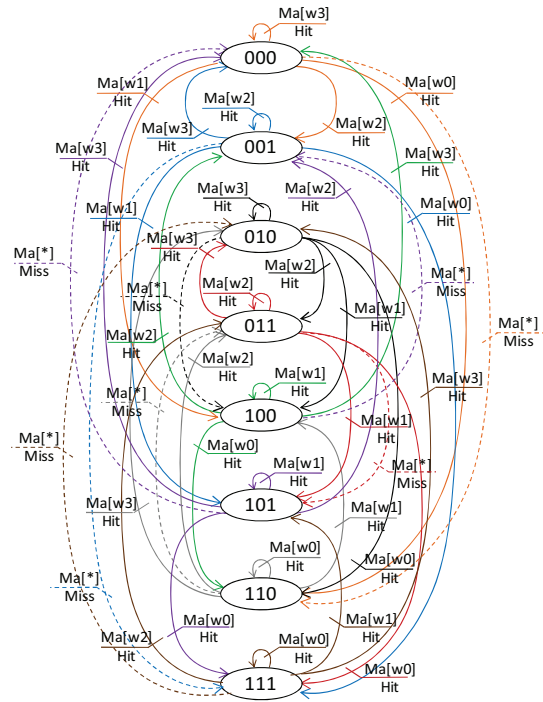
Ma[w3]
Hit
000
Ma[w1]
Hit
Ma[w0]
Hit
Ma[w2]
Hit
Ma[w3]
Hit
Ma[w2]
Hit
Ma[w3]
Hit
001
Ma[w3]
Hit
Ma[w3]
Hit
Ma[w2]
Hit
Ma[w0]
Hit
Ma[w1]
Hit
Ma[w3]
Hit
010
Ma[*]
Miss
Ma[w2]
Hit
Ma[*]
Miss
Ma[*]
Miss
Ma[w2]
Hit
Ma[w1]
Hit
011
Ma[*]
Miss
Ma[w2]
Hit
Ma[w2]
Hit
Ma[w1]
Hit
Ma[w3]
Hit
Ma[*]
Miss
100
Ma[w1]
Hit
Ma[*]
Miss
Ma[w0]
Hit
Ma[w1]
Hit
Ma[*]
Miss
101
Ma[w3]
Hit
Ma[w1]
Hit
Ma[w0]
Hit
Ma[w0]
Hit
Ma[*]
Miss
110
Ma[w1]
Hit
Ma[w0]
Hit
Ma[w2]
Hit
Ma[w0]
Hit
Ma[w0]
Hit
111